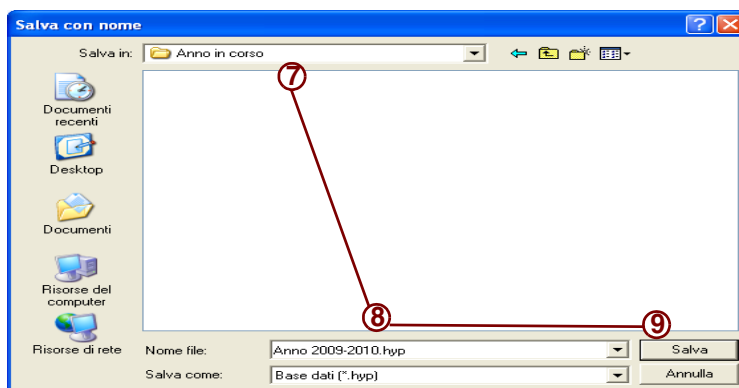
Salva con nome

?

Salva in: Anno in corso

7

Documenti recenti

Desktop

Documenti

Risorse del computer

Risorse di rete

8

9

Nome file: Anno 2009-2010.hyp

Salva come: Base dati (*.hyp)

Salva

Annulla